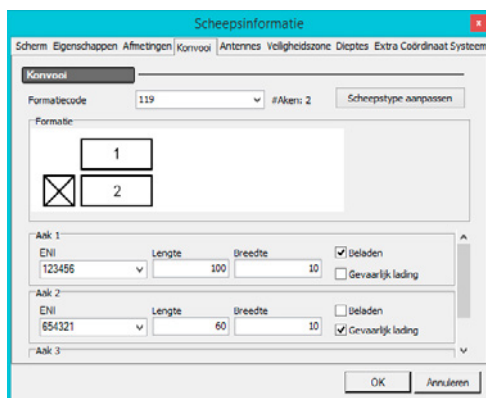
Scheepsinformatie

x

Scherm Eigenschappen Afmetingen Konvooi Antennes Veiligheidszone Dieptes Extra Coördinaat Systeem

Konvooi

Formatiecode 119 #Aken: 2 Scheepstype aanpassen

Formatie

1

2

Aak 1

ENI 123456

Lengte 100

Breedte 10

Beladen

Gevaarlijk lading

Aak 2

ENI 654321

Lengte 60

Breedte 10

Beladen

Gevaarlijk lading

Aak 3

OK Annuleren